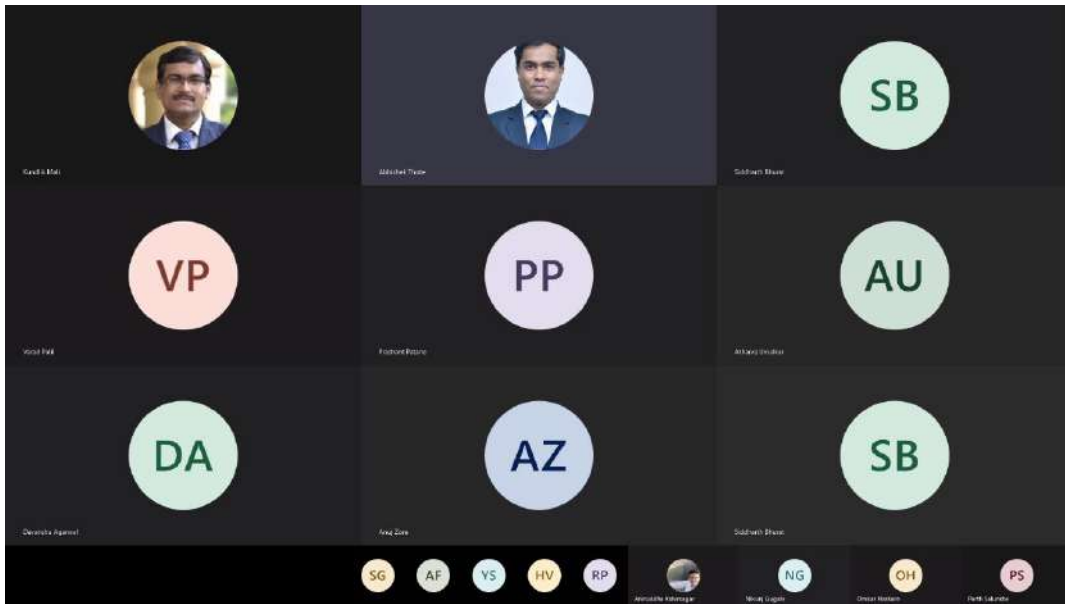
Kundlik Mali

Abhishek Thote

SB

Siddharth Bhure

VP

Vinit Patil

PP

Prashant Patane

AU

Atharva Umalkar

DA

Devanshu Agarwal

AZ

Anuj Zore

SB

Siddharth Bhure

SG AF YS HV RP

Aniruddha Kshirsagar

NG

Nikhil Gugale

OH

Omkar Hadam

PS

Parth Salunkhe